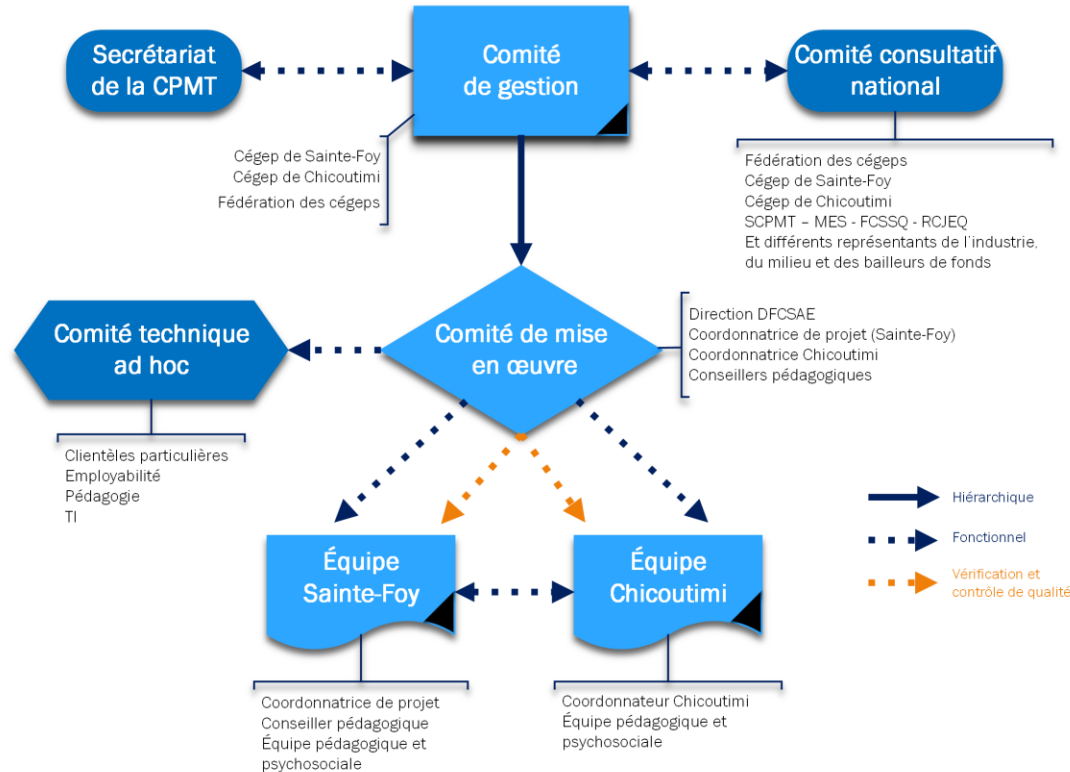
Secrétariat de la CPMT

Comité de gestion

Comité consultatif national

Cégep de Sainte-Foy
Cégep de Chicoutimi
Fédération des cégeps

Fédération des cégeps
Cégep de Sainte-Foy
Cégep de Chicoutimi
SCPMT – MES - FCSSQ - RCJEQ
Et différents représentants de l'industrie, du milieu et des bailleurs de fonds

Comité technique ad hoc

Comité de mise en œuvre

Direction DFCSAE
Coordonnatrice de projet (Sainte-Foy)
Coordonnatrice Chicoutimi
Conseillers pédagogiques

Clientèles particulières
Employabilité
Pédagogie
TI

Hiérarchique

Fonctionnel

Vérification et contrôle de qualité

Équipe Sainte-Foy

Équipe Chicoutimi

Coordonnatrice de projet
Conseiller pédagogique
Équipe pédagogique et psychosociale

Coordonnateur Chicoutimi
Équipe pédagogique et psychosociale